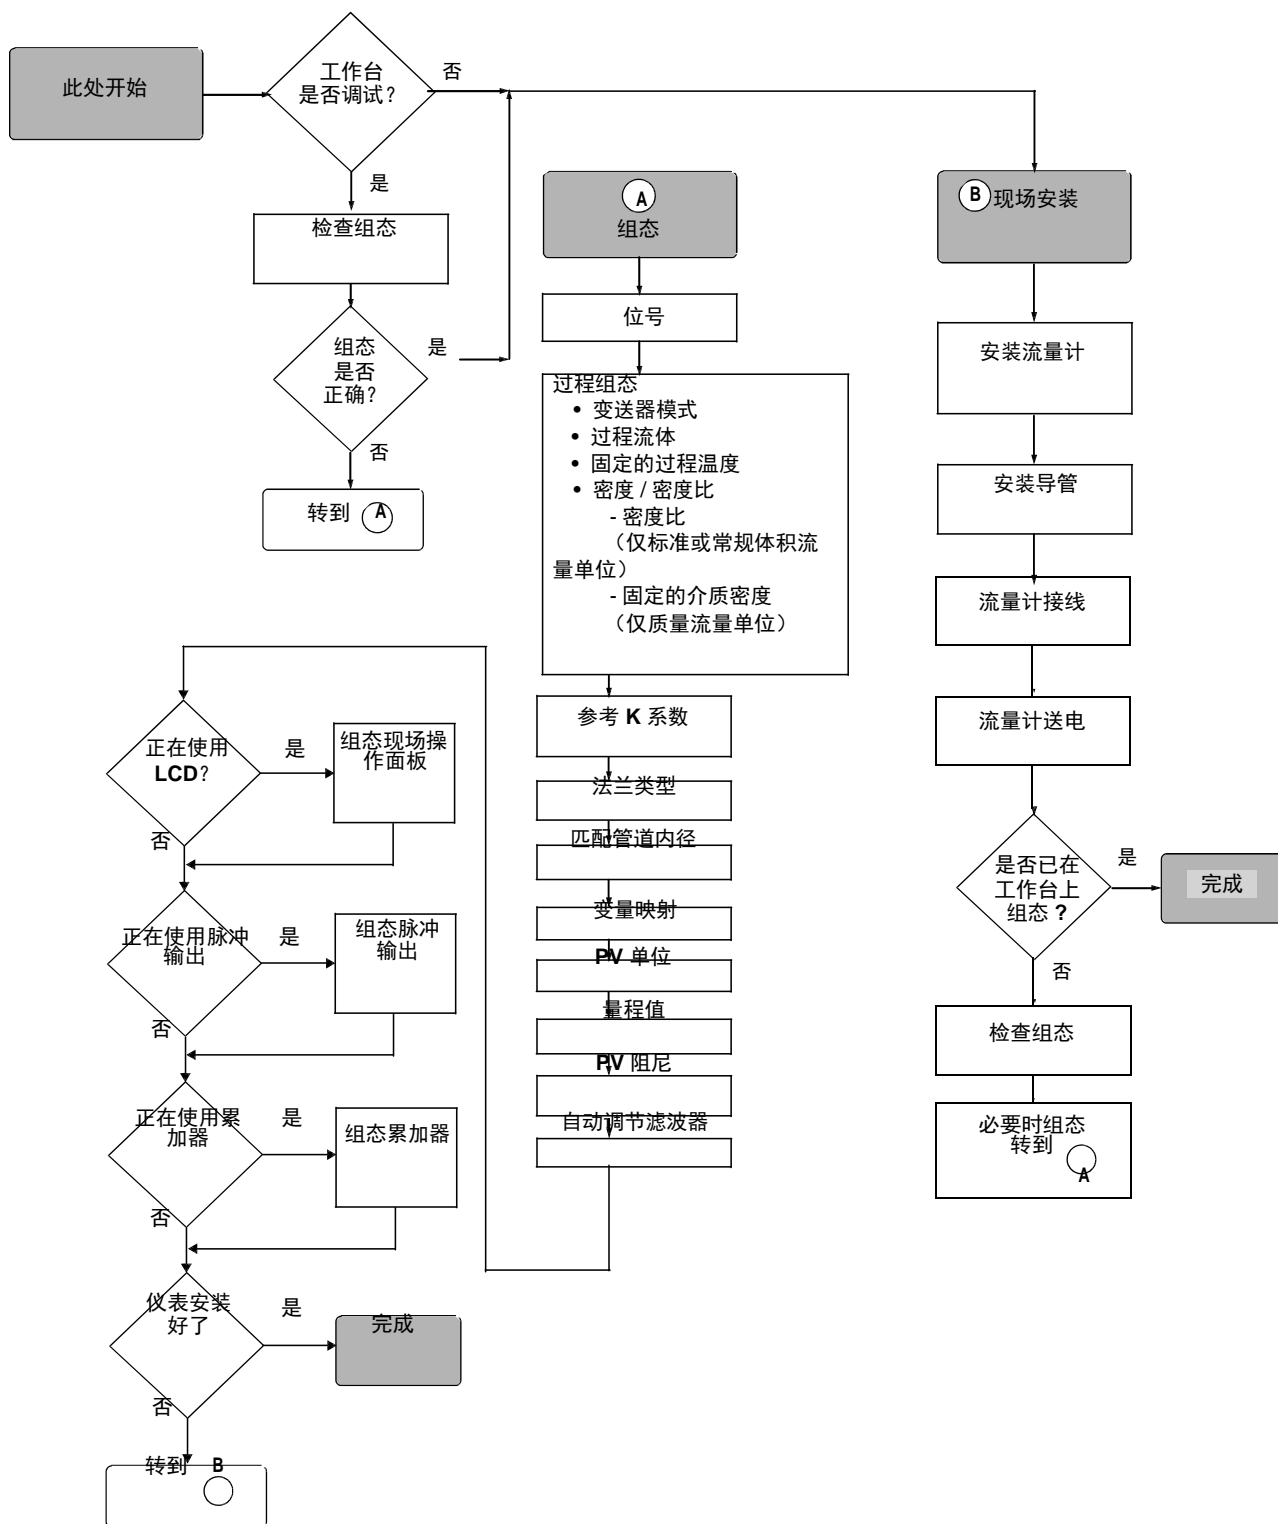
此处开始

工作台
是否调试?

否

是

检查组态

组态
是否
正确?

是

否

转到 A

A
组态

位号

过程组态
• 变送器模式
• 过程流体
• 固定的过程温度
• 密度 / 密度比
- 密度比
(仅标准或常规体积流量单位)
- 固定的介质密度
(仅质量流量单位)

参考 K 系数

法兰类型

匹配管道内径

变量映射

PV 单位

量程值

PV 阻尼

自动调节滤波器

B 现场安装

安装流量计

安装导管

流量计接线

流量计送电

是否已在
工作台上
组态 ?

是

完成

否

检查组态

必要时组态
转到 A

正在使用
LCD?

是

组态现场操
作面板

否

正在使用脉冲
输出

是

组态脉冲
输出

否

正在使用累
加器

是

组态累加器

否

仪表安装
好了

是

完成

否

转到 B